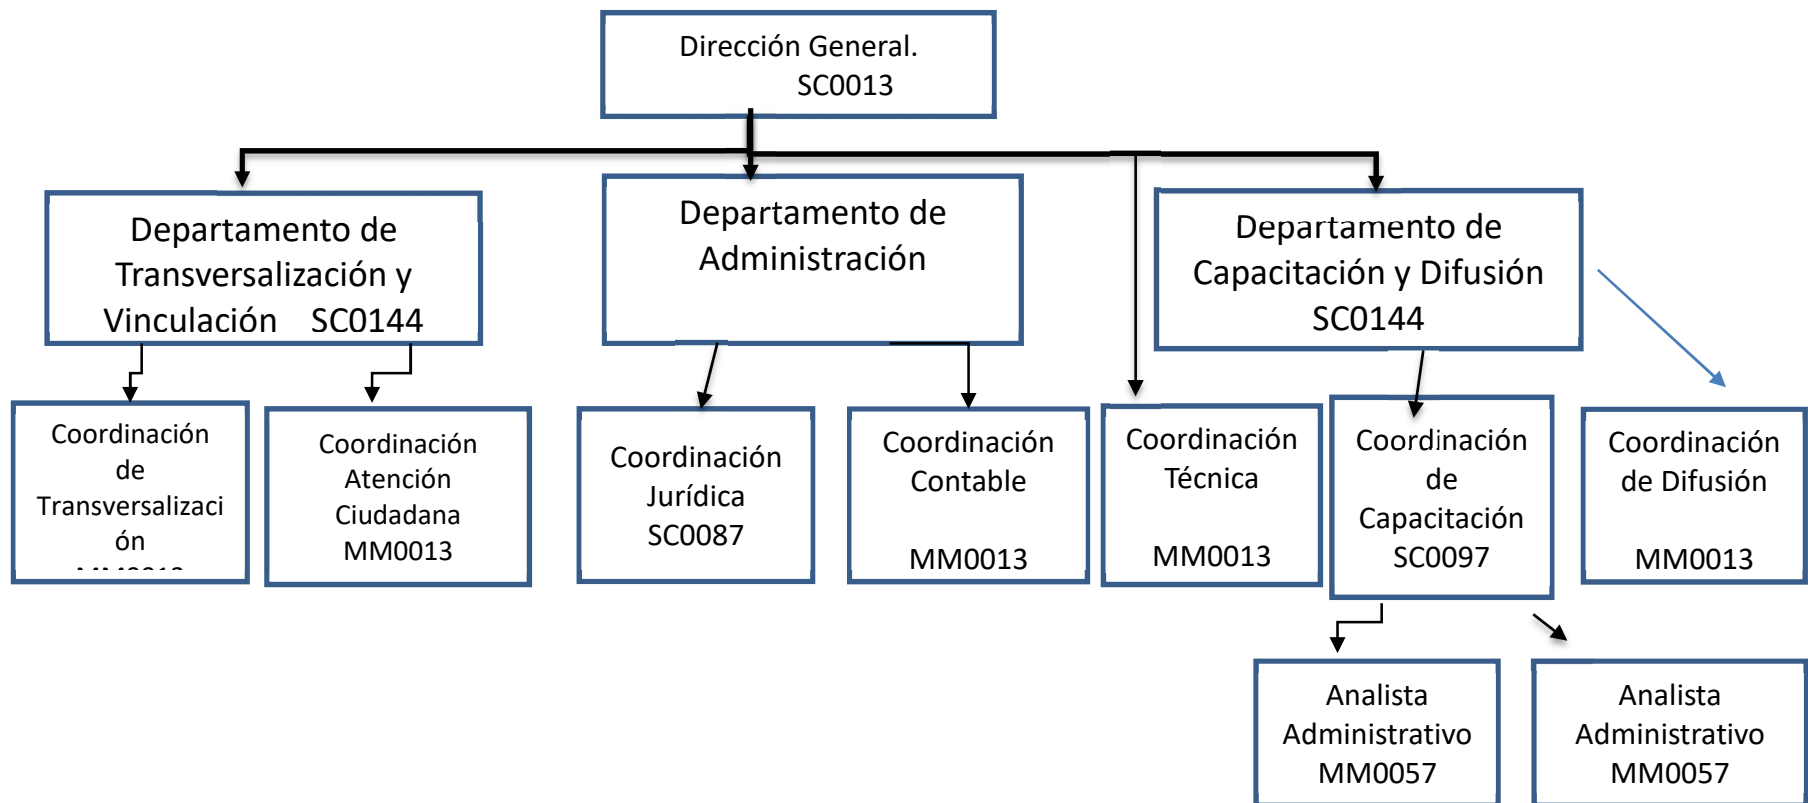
Dirección General. SC0013

Departamento de Transversalización y Vinculación SC0144

Departamento de Administración

Departamento de Capacitación y Difusión SC0144

Coordinación de Transversalización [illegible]

Coordinación Atención Ciudadana MM0013

Coordinación Jurídica SC0087

Coordinación Contable MM0013

Coordinación Técnica MM0013

Coordinación de Capacitación SC0097

Coordinación de Difusión MM0013

Analista Administrativo MM0057

Analista Administrativo MM0057